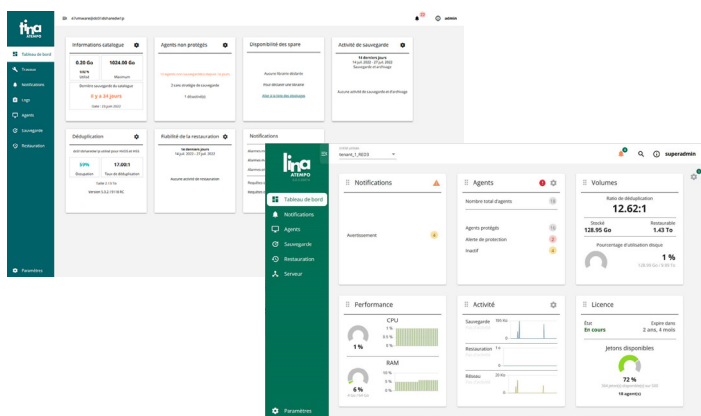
lina ATEMPO

Tableau de bord
Travaux
Notifications
Logs
Agents
Sauvegarde
Restauration
Paramètres

admin

Informations catalogue
0.20 Go
1024.00 Go
Maximum
Il y a 34 jours

Agents non protégés

Disponibilité des spare
Aucune fenêtre déclarée

Activité de sauvegarde
14 derniers jours
Aucune activité de sauvegarde et d'archivage

Déduplication
33%
17.00:1
Taux de déduplication

Fiabilité de la restauration
14 derniers jours
Aucune activité de restauration

Notifications

lina ATEMPO
tenant_1_9023
superadmin

Tableau de bord
Notifications
Agents
Sauvegarde
Restauration
Serveur
Paramètres

Notifications
Avertissement 4

Agents
Nombre total d'agents 13
Agents protégés 13
Alerte de protection 2
Inactif 4

Volumes
Ratio de déduplication
12.62:1
Stocké
128.95 Go
Restaurable
1.43 To
Pourcentage d'utilisation disque
1 %

Performance
CPU
1 %
RAM
6 %

Activité
Sauvegarde
Restauration
Réseau

Licence
État
En cours
Expire dans
2 ans, 4 mois
Jetons disponibles
72 %
18 agent(s)